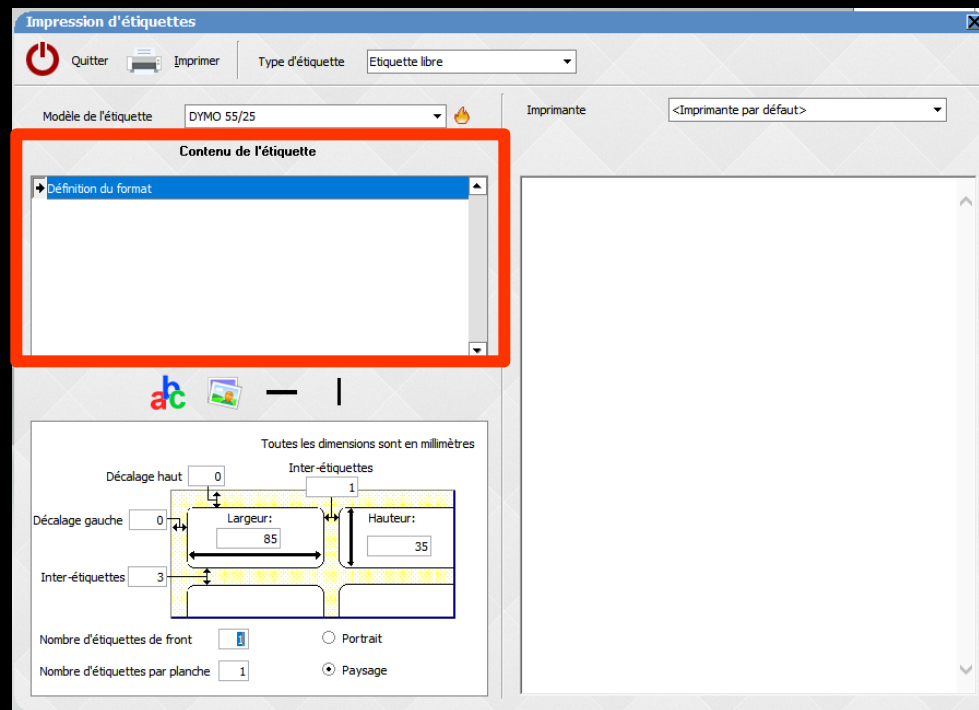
Impression d'étiquettes

Quitter Imprimer Type d'étiquette Etiquette libre

Modèle de l'étiquette DYMO 55/25

Imprimante <Imprimante par défaut>

Contenu de l'étiquette

Définition du format

abc

Toutes les dimensions sont en millimètres

Décalage haut 0

Inter-étiquettes 1

Décalage gauche 0

Largeur: 85

Hauteur: 35

Inter-étiquettes 3

Nombre d'étiquettes de front 1

Portrait

Nombre d'étiquettes par planche 1

Paysage